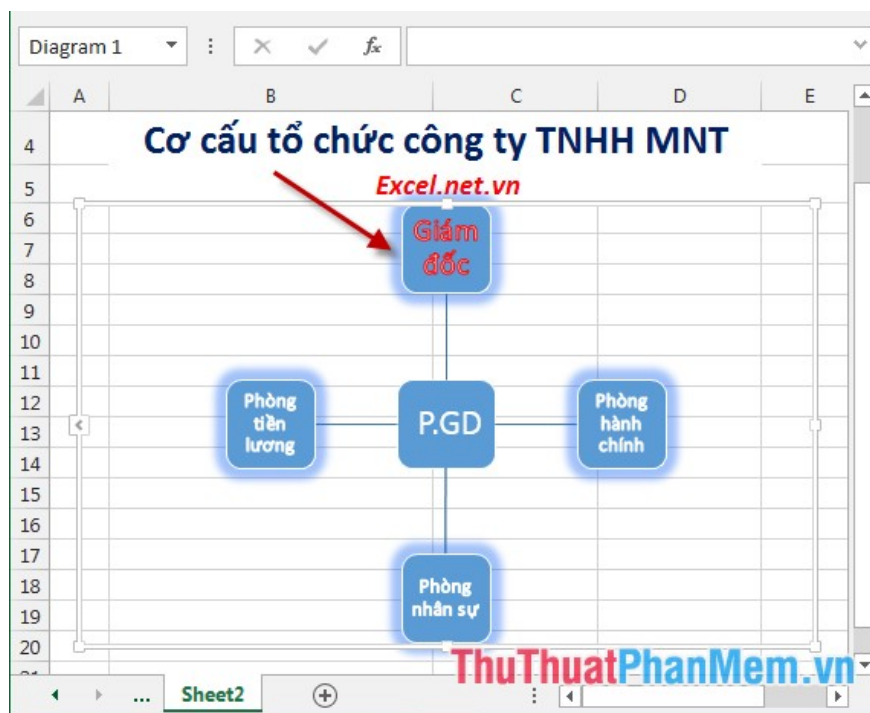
Diagram 1

$f_x$

| | A | B | C | D | E |
|---|---|---|---|---|---|
| 4 | | | | | |
| 5 | | | | | |
| 6 | | | | | |
| 7 | | | | | |
| 8 | | | | | |
| 9 | | | | | |
| 10 | | | | | |
| 11 | | | | | |
| 12 | | | | | |
| 13 | | | | | |
| 14 | | | | | |
| 15 | | | | | |
| 16 | | | | | |
| 17 | | | | | |
| 18 | | | | | |
| 19 | | | | | |
| 20 | | | | | |

Cơ cấu tổ chức công ty TNHH MNT

Excel.net.vn

Giám đốc

Phòng tiền lương

P.GD

Phòng hành chính

Phòng nhân sự

...

Sheet2

ThuThuatPhanMem.vn